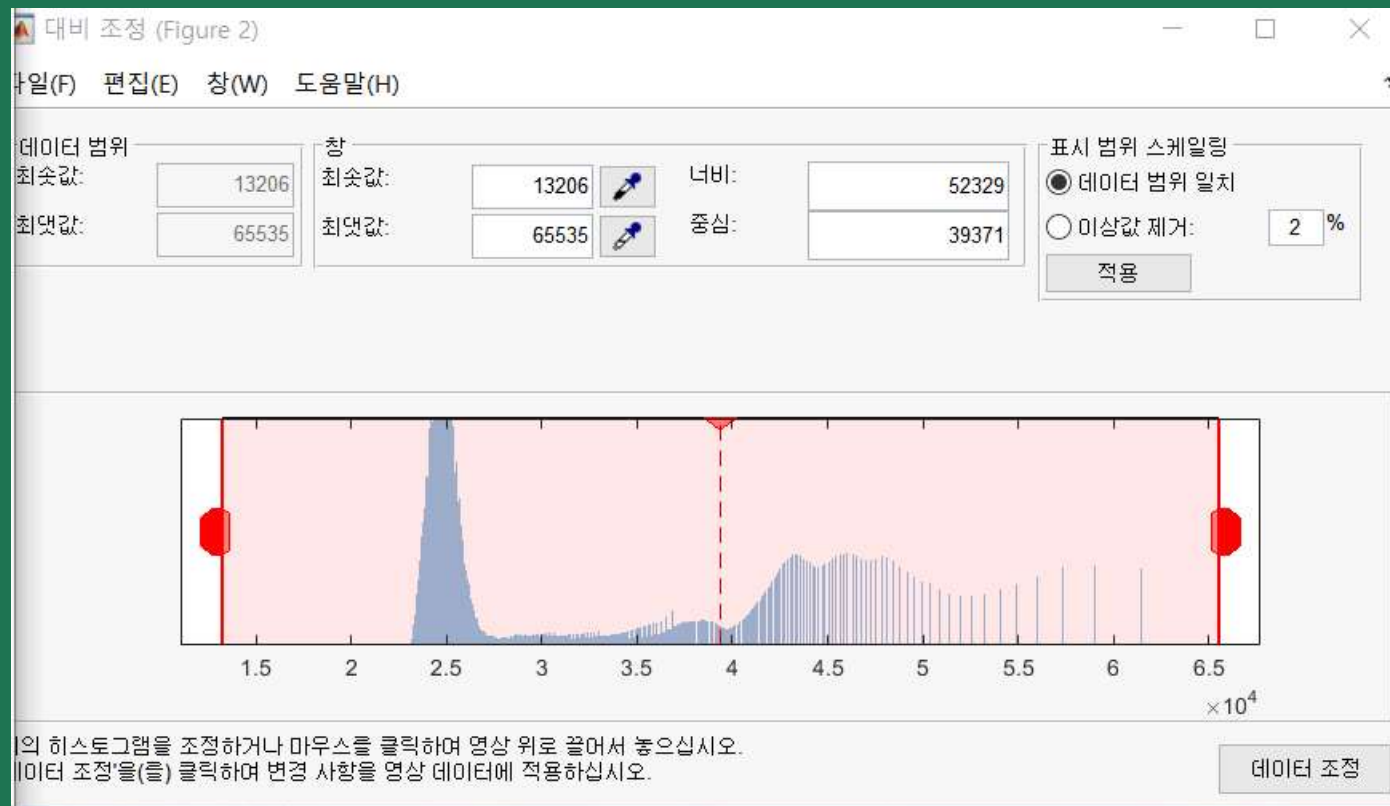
대비 조정 (Figure 2)

파일(F) 편집(E) 창(W) 도움말(H)

데이터 범위
최솟값: 13206
최댓값: 65535

창
최솟값: 13206
최댓값: 65535
너비: 52329
중심: 39371

표시 범위 스케일링
데이터 범위 일치
이상값 제거: 2 %
적용

1.5 2 2.5 3 3.5 4 4.5 5 5.5 6 6.5
$\times 10^4$

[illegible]의 히스토그램을 조정하거나 마우스를 클릭하여 영상 위로 끌어서 놓으십시오.
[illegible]이터 조정'을(를) 클릭하여 변경 사항을 영상 데이터에 적용하십시오.

데이터 조정